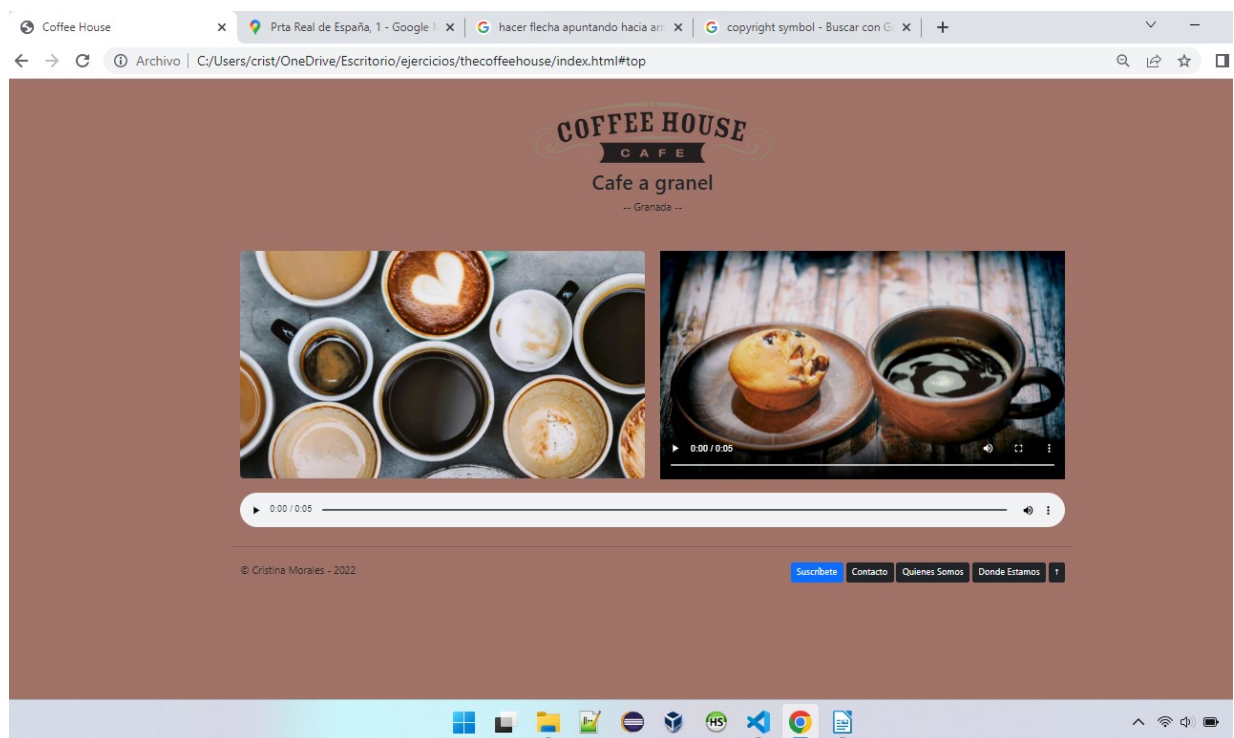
Coffee House ×
Prta Real de España, 1 - Google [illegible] ×
hacer flecha apuntando hacia ar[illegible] ×
copyright symbol - Buscar con G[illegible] ×
+

Archivo | C:/Users/crist/OneDrive/Escritorio/ejercicios/thecoffeehouse/index.html#top

COFFEE HOUSE
CAFE

Cafe a granel

-- Granada --

0:00 / 0:05

0:00 / 0:05

© Cristina Morales - 2022

Suscribete Contacto Quienes Somos Donde Estamos ↑